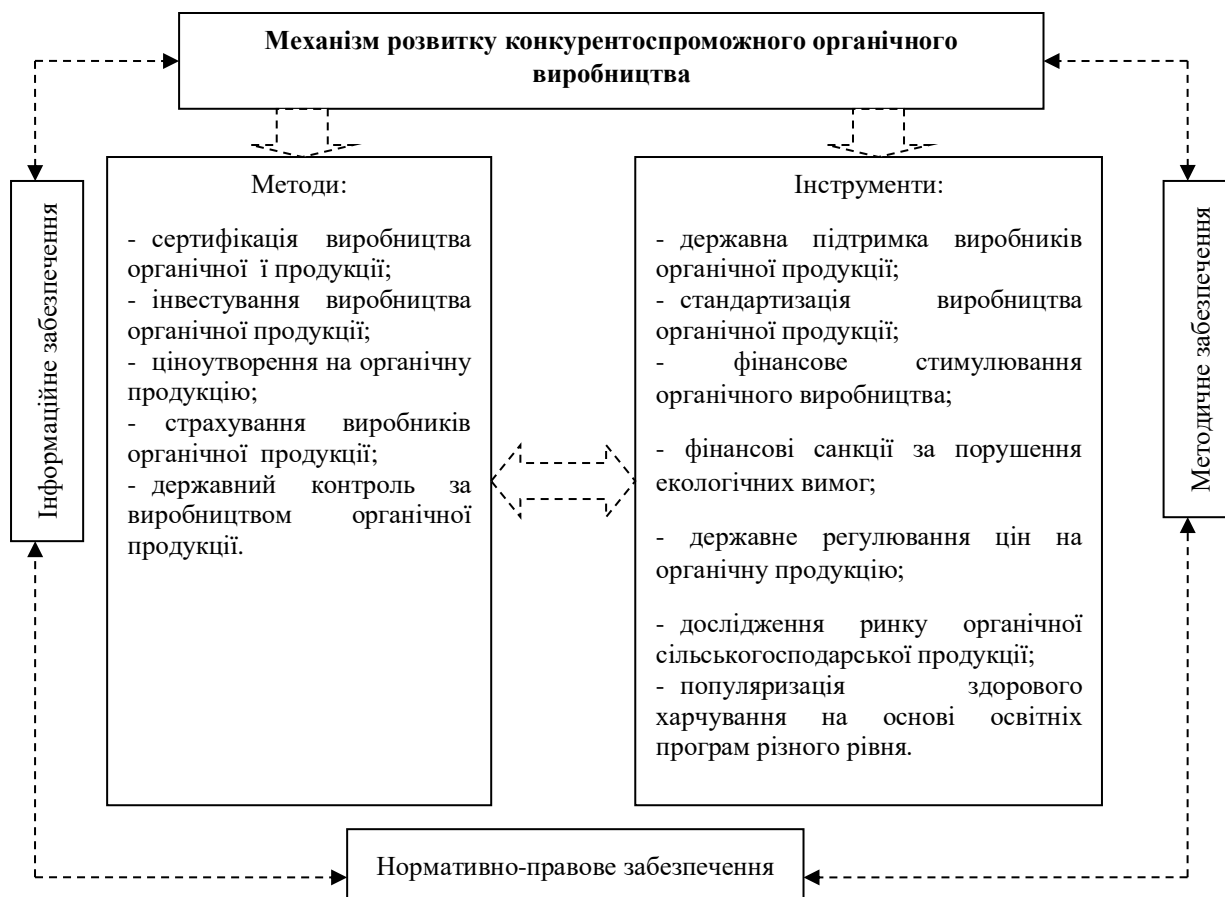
Механізм розвитку конкурентоспроможного органічного виробництва

Інформаційне забезпечення

Методи:

- сертифікація виробництва органічної ї продукції;
- інвестування виробництва органічної продукції;
- ціноутворення на органічну продукцію;
- страхування виробників органічної продукції;
- державний контроль за виробництвом органічної продукції.

Інструменти:

- державна підтримка виробників органічної продукції;
- стандартизація виробництва органічної продукції;
- фінансове стимулювання органічного виробництва;

- фінансові санкції за порушення екологічних вимог;

- державне регулювання цін на органічну продукцію;

- дослідження ринку органічної сільськогосподарської продукції;
- популяризація здорового харчування на основі освітніх програм різного рівня.

Методичне забезпечення

Нормативно-правове забезпечення